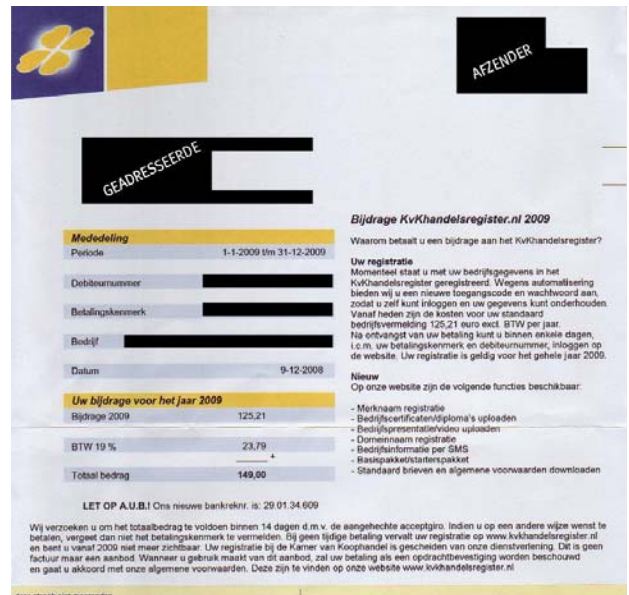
AFZENDER

GEADRESSEERDE

Bijdrage KvKhandelsregister.nl 2009

Waarom betaalt u een bijdrage aan het KvKhandelsregister?

Uw registratie
Momenteel staat u met uw bedrijfsgegevens in het KvKhandelsregister geregistreerd. Wegens automatisering bieden wij u een nieuwe toegangscode en wachtwoord aan, zodat u zelf kunt inloggen en uw gegevens kunt onderhouden. Vanaf heden zijn de kosten voor uw standaard bedrijfsvermelding 125,21 euro excl. BTW per jaar. Na ontvangst van uw betaling kunt u binnen enkele dagen, i.c.m. uw betalingskenmerk en debiteurnummer, inloggen op de website. Uw registratie is geldig voor het gehele jaar 2009.

Nieuw
Op onze website zijn de volgende functies beschikbaar:

- Merknaam registratie
- Bedrijfscertificaten/diploma's uploaden
- Bedrijfspresentatie/video uploaden
- Domeinnaam registratie
- Bedrijfsinformatie per SMS
- Basispakket/starterspakket
- Standaard brieven en algemene voorwaarden downloaden

| Mededeling | |
|---|---|
| Periode | 1-1-2009 t/m 31-12-2009 |
| Debiteurnummer | |
| Betalingskenmerk | |
| Bedrijf | |
| Datum | 9-12-2008 |

| Uw bijdrage voor het jaar 2009 | |
|---|---|
| Bijdrage 2009 | 125,21 |
| BTW 19 % | 23,79 + |
| Totaal bedrag | 149,00 |

LET OP A.U.B.! Ons nieuwe bankrekrnr. is: 29.01.34.609

Wij verzoeken u om het totaalbedrag te voldoen binnen 14 dagen d.m.v. de aangehechte acceptgiro. Indien u op een andere wijze wenst te betalen, vergeet dan niet het betalingskenmerk te vermelden. Bij geen tijdige betaling vervalt uw registratie op www.kvkhandelsregister.nl en bent u vanaf 2009 niet meer zichtbaar. Uw registratie bij de Kamer van Koophandel is geschieden van onze dienstverlening. Dit is geen factuur maar een aanbod. Wanneer u gebruik maakt van dit aanbod, zal uw betaling als een opdrachtbevestiging worden beschouwd en gaat u akkoord met onze algemene voorwaarden. Deze zijn te vinden op onze website www.kvkhandelsregister.nl

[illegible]